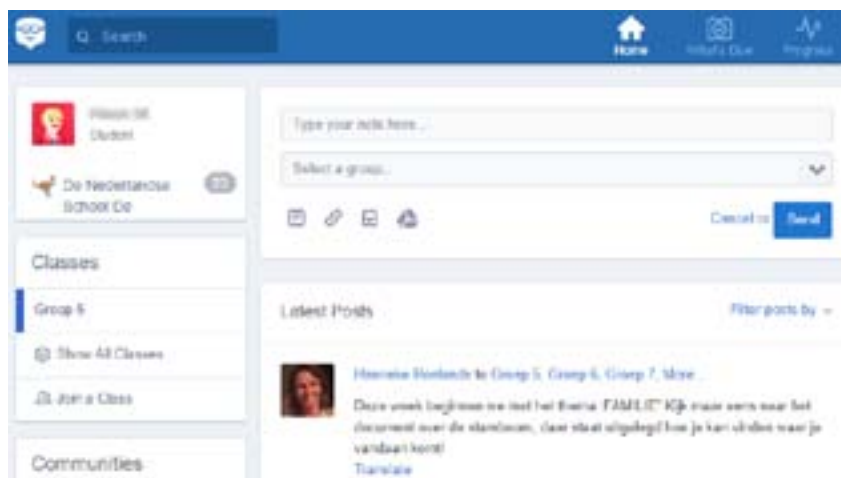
Search

Home
What's Due
Progress

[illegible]
Student

De Nederlandse School De

Classes

Group 5

Show All Classes

Join a Class

Communities

Type your note here...

Select a group...

Cancel or Send

Latest Posts

Filter posts by

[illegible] to Group 5, Group 6, Group 7, More...

Deze week beginnen we met het thema "FAMILIE" Kijk maar eens naar het document over de stamboom, daar staat uitgelegd hoe je kan vinden waar je vandaan komt!

Translate